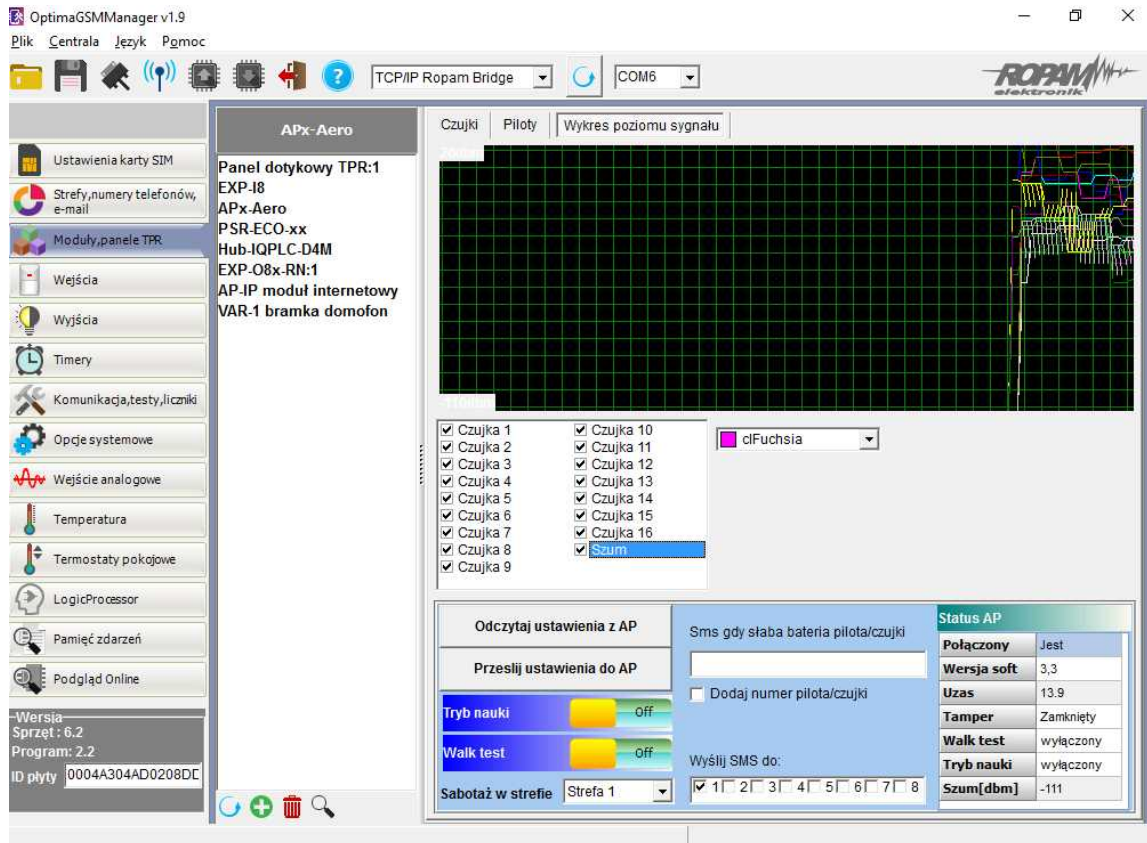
OptimaGSMManager v1.9
Plik Centrala Język Pomoc

TCP/IP Ropam Bridge
COM6

ROPAM elektronik

Ustawienia karty SIM
Strefy,numery telefonów, e-mail
Moduły,panele TPR
Wejścia
Wyjścia
Timery
Komunikacja,testy,liczniki
Opcje systemowe
Wejście analogowe
Temperatura
Termostaty pokojowe
LogicProcessor
Pamięć zdarzeń
Podgląd Online

Wersja
Sprzęt : 6.2
Program: 2.2
ID płyty 0004A304AD0208DD

APx-Aero

Panel dotykowy TPR:1
EXP-I8
APx-Aero
PSR-ECO-xx
Hub-IQPLC-D4M
EXP-O8x-RN:1
AP-IP moduł internetowy
VAR-1 bramka domofon

Czujki | Piloty | Wykres poziomu sygnału

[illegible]
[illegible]

Czujka 1
Czujka 2
Czujka 3
Czujka 4
Czujka 5
Czujka 6
Czujka 7
Czujka 8
Czujka 9
Czujka 10
Czujka 11
Czujka 12
Czujka 13
Czujka 14
Czujka 15
Czujka 16
Szum

clFuchsia

Odczytaj ustawienia z AP
Prześlij ustawienia do AP
Tryb nauki Off
Walk test Off
Sabotaż w strefie Strefa 1

Sms gdy słaba bateria pilota/czujki
Dodaj numer pilota/czujki
Wyślij SMS do:
1 2 3 4 5 6 7 8

Status AP
| | |
|---|---|
| Połączony | Jest |
| Wersja soft | 3,3 |
| Uzas | 13.9 |
| Tamper | Zamknięty |
| Walk test | wyłączony |
| Tryb nauki | wyłączony |
| Szum[dbm] | -111 |